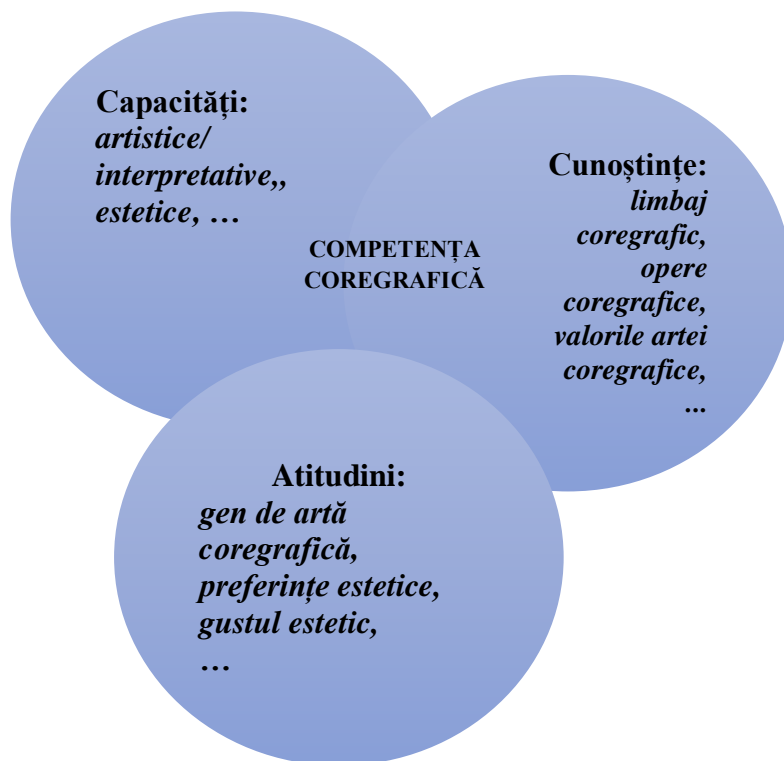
Capacităţi:
artistice/
interpretative,,
estetice, …

COMPETENŢA
COREGRAFICĂ

Cunoştinţe:
limbaj
coregrafic,
opere
coregrafice,
valorile artei
coregrafice,
...

Atitudini:
gen de artă
coregrafică,
preferinţe estetice,
gustul estetic,
…